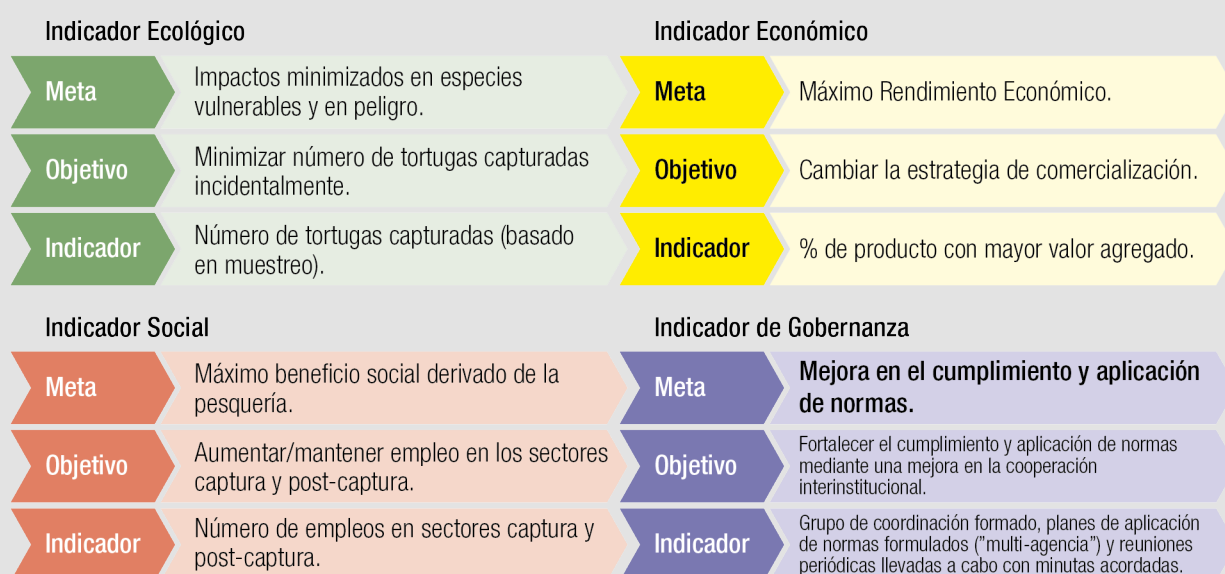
Indicador Ecológico

Meta
Impactos minimizados en especies vulnerables y en peligro.

Objetivo
Minimizar número de tortugas capturadas incidentalmente.

Indicador
Número de tortugas capturadas (basado en muestreo).

Indicador Económico

Meta
Máximo Rendimiento Económico.

Objetivo
Cambiar la estrategia de comercialización.

Indicador
% de producto con mayor valor agregado.

Indicador Social

Meta
Máximo beneficio social derivado de la pesquería.

Objetivo
Aumentar/mantener empleo en los sectores captura y post-captura.

Indicador
Número de empleos en sectores captura y post-captura.

Indicador de Gobernanza

Meta
Mejora en el cumplimiento y aplicación de normas.

Objetivo
Fortalecer el cumplimiento y aplicación de normas mediante una mejora en la cooperación interinstitucional.

Indicador
Grupo de coordinación formado, planes de aplicación de normas formulados ("multi-agencia") y reuniones periódicas llevadas a cabo con minutas acordadas.